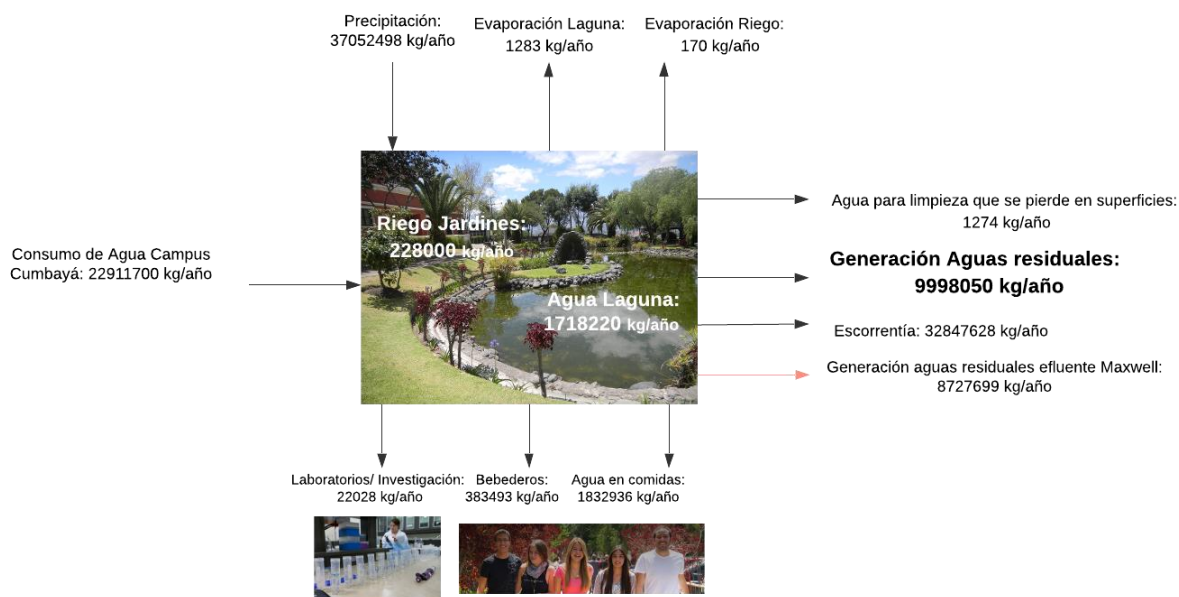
Precipitación: 37052498 kg/año

Evaporación Laguna: 1283 kg/año

Evaporación Riego: 170 kg/año

Consumo de Agua Campus Cumbayá: 22911700 kg/año

Riego Jardines: 228000 kg/año

Agua Laguna: 1718220 kg/año

Agua para limpieza que se pierde en superficies: 1274 kg/año

Generación Aguas residuales: 9998050 kg/año

Escorrentía: 32847628 kg/año

Generación aguas residuales efluente Maxwell: 8727699 kg/año

Laboratorios/ Investigación: 22028 kg/año

Bebederos: 383493 kg/año

Agua en comidas: 1832936 kg/año